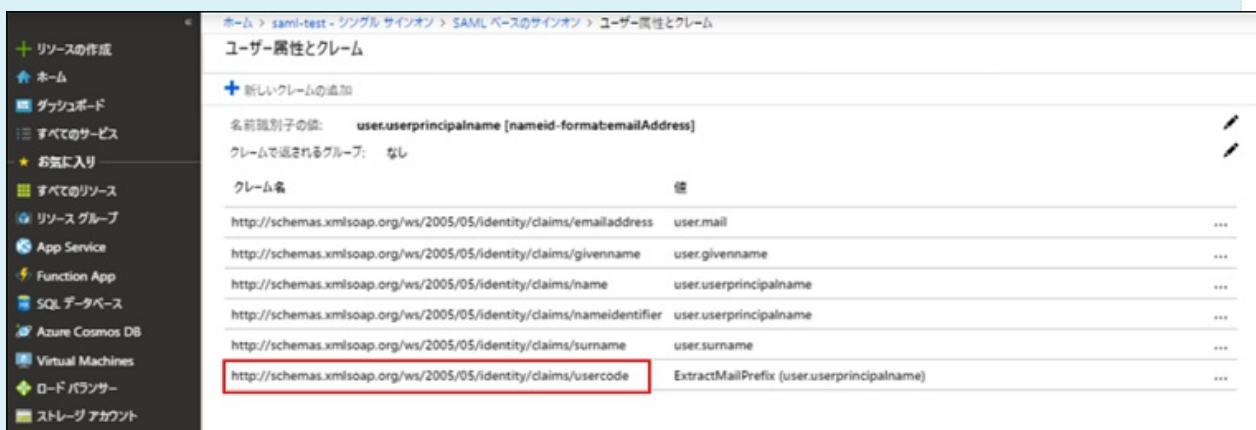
«

+ リソースの作成
ホーム
ダッシュボード
すべてのサービス
★ お気に入り
すべてのリソース
リソース グループ
App Service
Function App
SQL データベース
Azure Cosmos DB
Virtual Machines
ロード バランサー
ストレージ アカウント

ホーム > saml-test - シングル サインオン > SAML ベースのサインオン > ユーザー属性とクレーム

ユーザー属性とクレーム

+ 新しいクレームの追加

名前識別子の値: user.userprincipalname [nameid-format:emailAddress]

クレームで返されるグループ: なし

| クレーム名 | 値 | |
|---|---|---|
| http://schemas.xmlsoap.org/ws/2005/05/identity/claims/emailaddress | user.mail | ... |
| http://schemas.xmlsoap.org/ws/2005/05/identity/claims/givenname | user.givenname | ... |
| http://schemas.xmlsoap.org/ws/2005/05/identity/claims/name | user.userprincipalname | ... |
| http://schemas.xmlsoap.org/ws/2005/05/identity/claims/nameidentifier | user.userprincipalname | ... |
| http://schemas.xmlsoap.org/ws/2005/05/identity/claims/surname | user.surname | ... |
| http://schemas.xmlsoap.org/ws/2005/05/identity/claims/usercode | ExtractMailPrefix (user.userprincipalname) | ... |